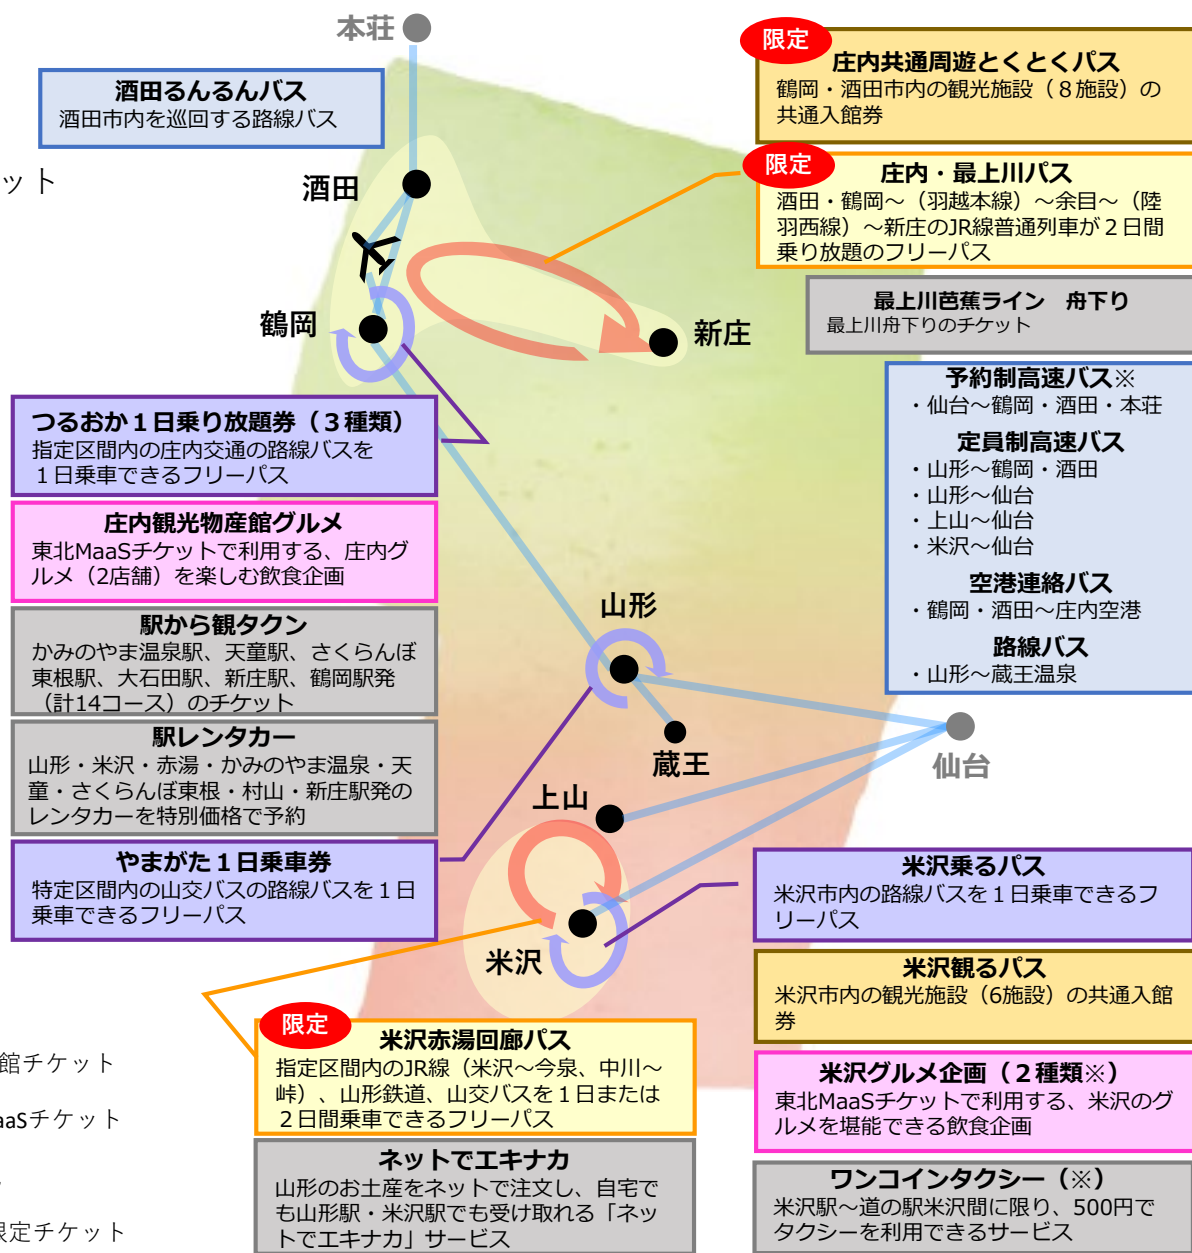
本荘

酒田るんるんバス
酒田市内を巡回する路線バス

ット

限定
庄内共通周遊とくとくパス
鶴岡・酒田市内の観光施設（８施設）の共通入館券

限定
庄内・最上川パス
酒田・鶴岡～（羽越本線）～余目～（陸羽西線）～新庄のJR線普通列車が２日間乗り放題のフリーパス

酒田

鶴岡

新庄

最上川芭蕉ライン　舟下り
最上川舟下りのチケット

予約制高速バス※
・仙台～鶴岡・酒田・本荘
定員制高速バス
・山形～鶴岡・酒田
・山形～仙台
・上山～仙台
・米沢～仙台
空港連絡バス
・鶴岡・酒田～庄内空港
路線バス
・山形～蔵王温泉

つるおか１日乗り放題券（３種類）
指定区間内の庄内交通の路線バスを１日乗車できるフリーパス

庄内観光物産館グルメ
東北MaaSチケットで利用する、庄内グルメ（2店舗）を楽しむ飲食企画

駅から観タクン
かみのやま温泉駅、天童駅、さくらんぼ東根駅、大石田駅、新庄駅、鶴岡駅発（計14コース）のチケット

駅レンタカー
山形・米沢・赤湯・かみのやま温泉・天童・さくらんぼ東根・村山・新庄駅発のレンタカーを特別価格で予約

やまがた１日乗車券
特定区間内の山交バスの路線バスを１日乗車できるフリーパス

山形

蔵王

仙台

上山

米沢

米沢乗るパス
米沢市内の路線バスを１日乗車できるフリーパス

米沢観るパス
米沢市内の観光施設（6施設）の共通入館券

館チケット

aaSチケット

限定チケット

限定
米沢赤湯回廊パス
指定区間内のJR線（米沢～今泉、中川～峠）、山形鉄道、山交バスを１日または２日間乗車できるフリーパス

米沢グルメ企画（２種類※）
東北MaaSチケットで利用する、米沢のグルメを堪能できる飲食企画

ネットでエキナカ
山形のお土産をネットで注文し、自宅でも山形駅・米沢駅でも受け取れる「ネットでエキナカ」サービス

ワンコインタクシー（※）
米沢駅～道の駅米沢間に限り、500円でタクシーを利用できるサービス